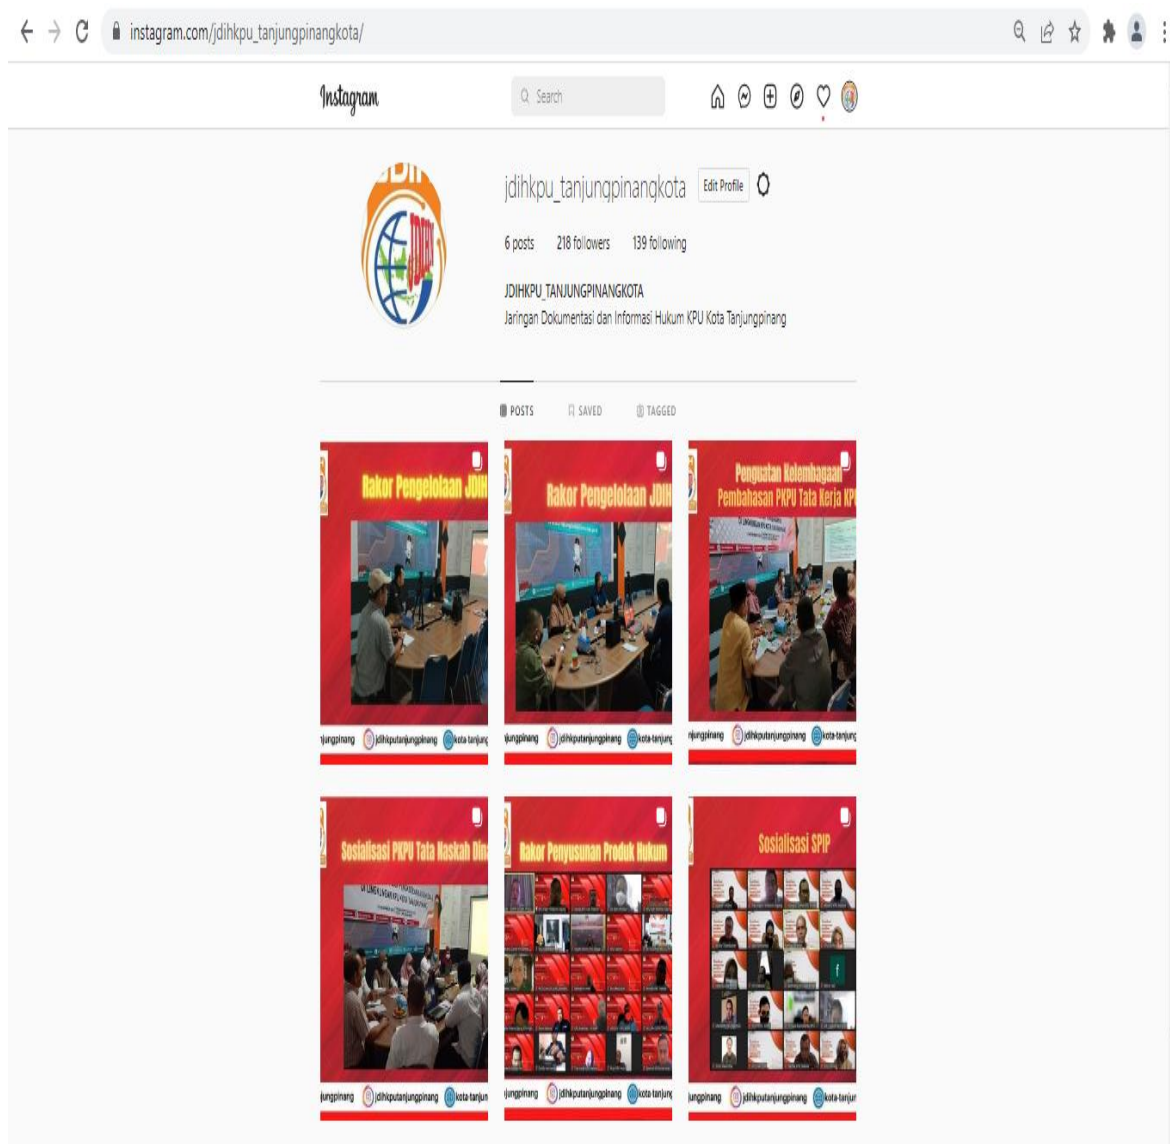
instagram.com/jdihkpu_tanjungpinangkota/

Instagram

Search

JDIH

jdihkpu_tanjungpinangkota Edit Profile

6 posts 218 followers 139 following

JDIHKPU_TANJUNGPINANGKOTA
Jaringan Dokumentasi dan Informasi Hukum KPU Kota Tanjungpinang

POSTS SAVED TAGGED

Rakor Pengelolaan JDIH

jungpinang jdihkputanjungpinang kota-tanjung

Rakor Pengelolaan JDIH

jungpinang jdihkputanjungpinang kota-tanjung

Penguatan Kelembagaan Pembahasan PKPU Tata Kerja KPU

jungpinang jdihkputanjungpinang kota-tanjung

Sosialisasi PKPU Tata Naskah Dinas

jungpinang jdihkputanjungpinang kota-tanjun

Rakor Penyusunan Produk Hukum

jungpinang jdihkputanjungpinang kota-tanjung

Sosialisasi SPIP

jungpinang jdihkputanjungpinang kota-tanjun